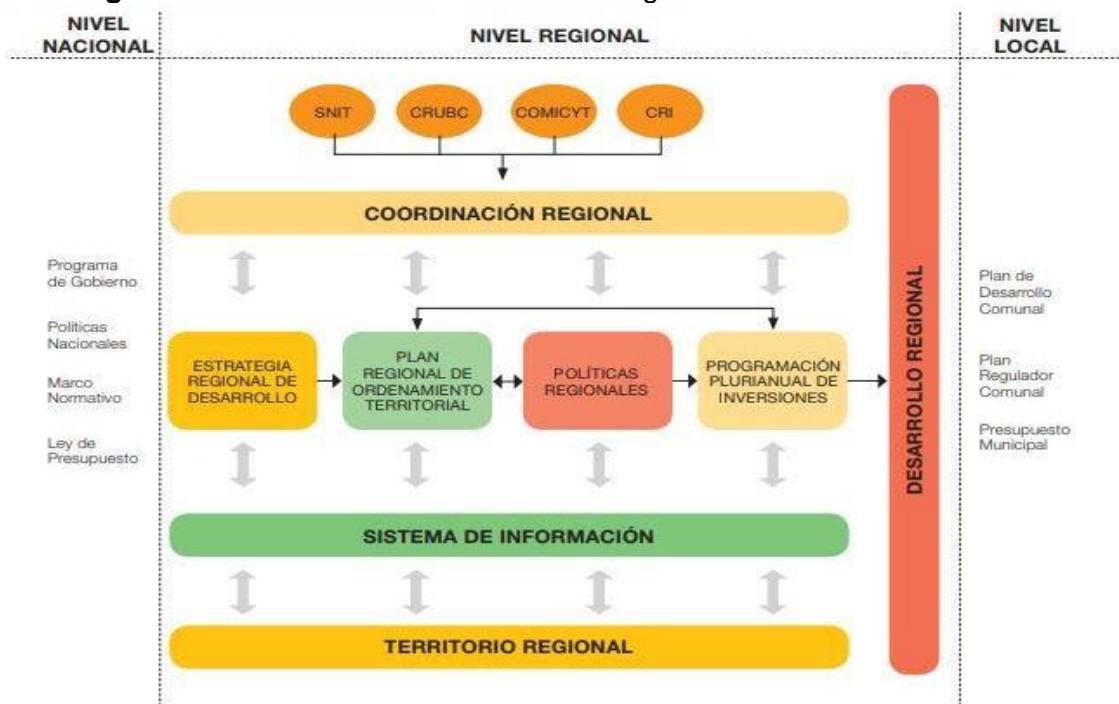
NIVEL NACIONAL

NIVEL REGIONAL

NIVEL LOCAL

SNIT

CRUBC

COMICYT

CRI

COORDINACIÓN REGIONAL

Programa de Gobierno

Politicas Nacionales

Marco Normativo

Ley de Presupuesto

ESTRATEGIA REGIONAL DE DESARROLLO

PLAN REGIONAL DE ORDENAMIENTO TERRITORIAL

POLÍTICAS REGIONALES

PROGRAMACIÓN PLURIANUAL DE INVERSIONES

DESARROLLO REGIONAL

Plan de Desarrollo Comunal

Plan Regulador Comunal

Presupuesto Municipal

SISTEMA DE INFORMACIÓN

TERRITORIO REGIONAL